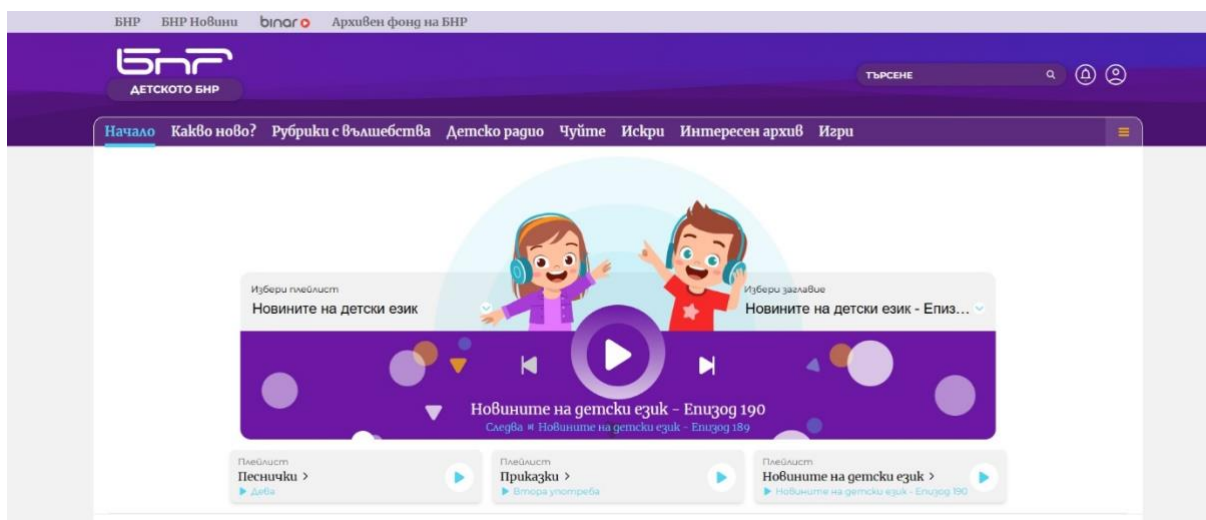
БНР БНР Новини binar Архивен фонд на БНР

БНР
ДЕТСКОТО БНР

ТЪРСЕНЕ

Начало Какво ново? Рубрики с вълшебства Детско радио Чуйте Искри Интересен архив Игри

Избери плейлист
Новините на детски език

Избери заглавие
Новините на детски език - Епиз...

Новините на детски език - Епизод 190
Следва » Новините на детски език - Епизод 189

Плейлист
Песнички >
▶ Деба

Плейлист
Приказки >
▶ Втора употреба

Плейлист
Новините на детски език >
▶ Новините на детски език - Епизод 190